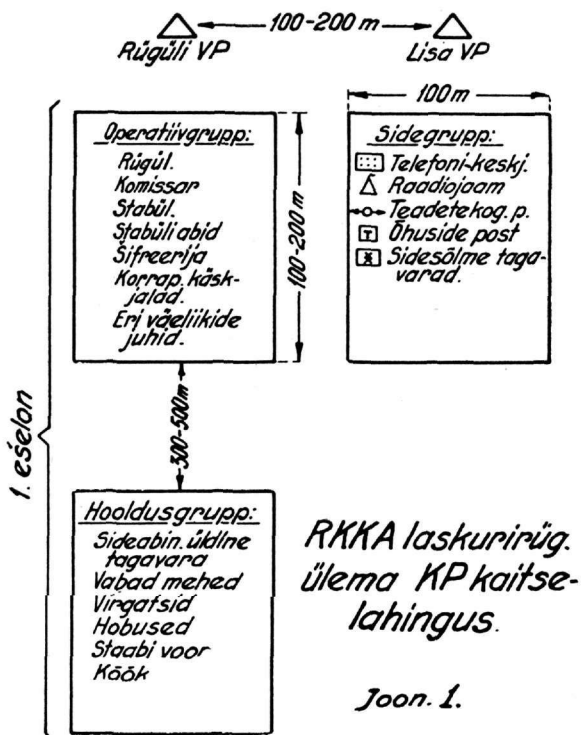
Rügüli VP
100-200 m
Lisa VP

100m

Operatiivgrupp:
Rügül.
Komissar
Stabül.
Stabüli abid
Šifreerija
Korrap. käskjalad.
Eri väeliikide juhid.

100-200 m

Sidegrupp:
Telefoni-keskj.
Raadiojaam
Teadetekog. p.
Õhuside post
Sidesõlme tagavarad.

1. ešelon

300-500m

Hooldusgrupp:
Sideabin. üldine tagavara
Vabad mehed
Virgatsid
Hobused
Staabi voor
Köök

RKKA laskurirüg. ülema KP kaitselahingus.

Joon. 1.